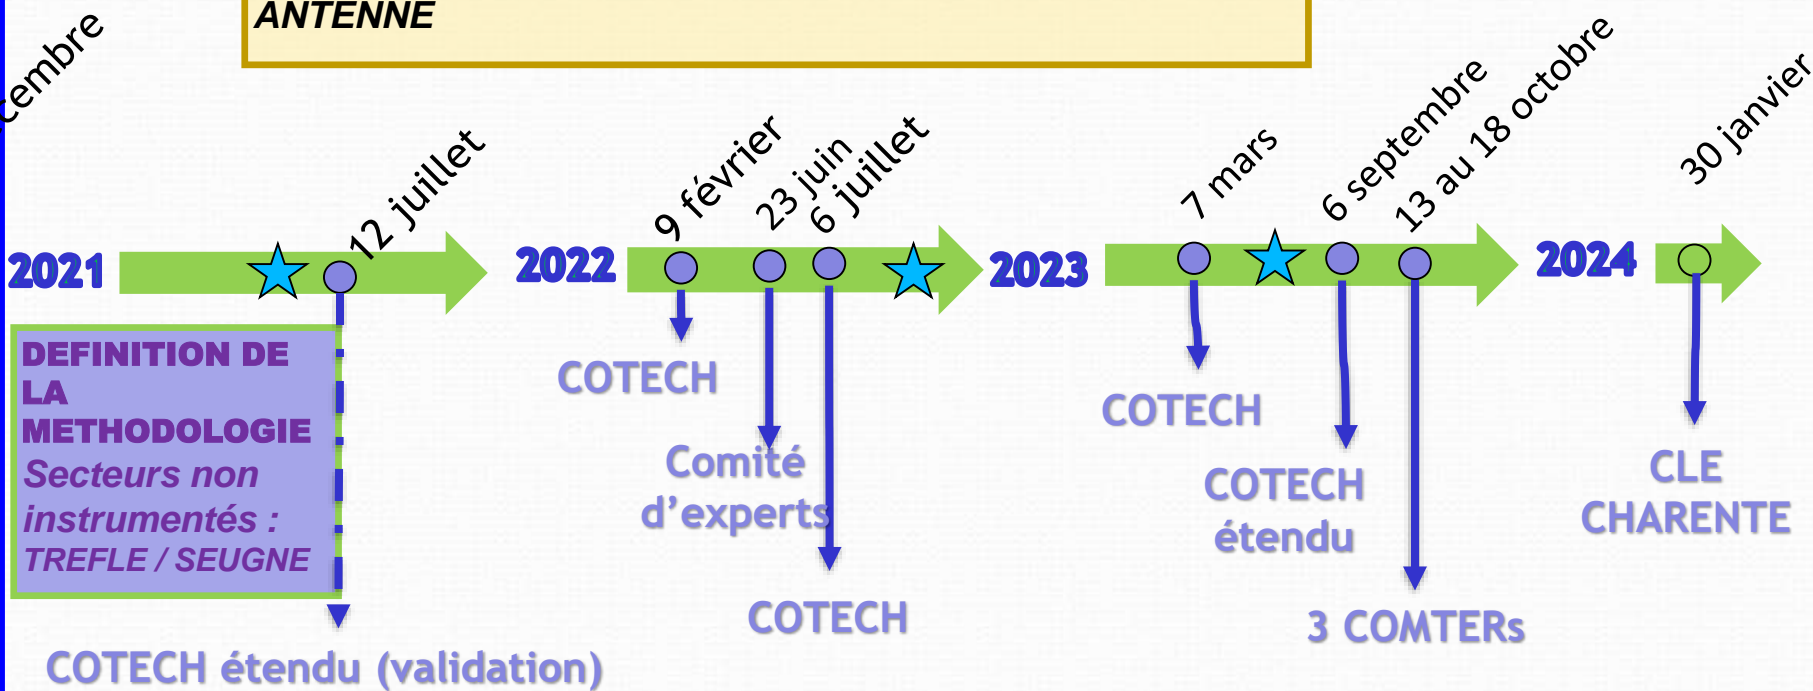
ANTENNE

cembre

2021

12 juillet

DEFINITION DE LA METHODOLOGIE
Secteurs non instrumentés :
TREFLE / SEUGNE

COTECH étendu (validation)

2022

9 février

23 juin

6 juillet

COTECH

Comité d'experts

COTECH

2023

7 mars

6 septembre

13 au 18 octobre

COTECH

COTECH étendu

3 COMTERs

2024

30 janvier

CLE CHARENTE